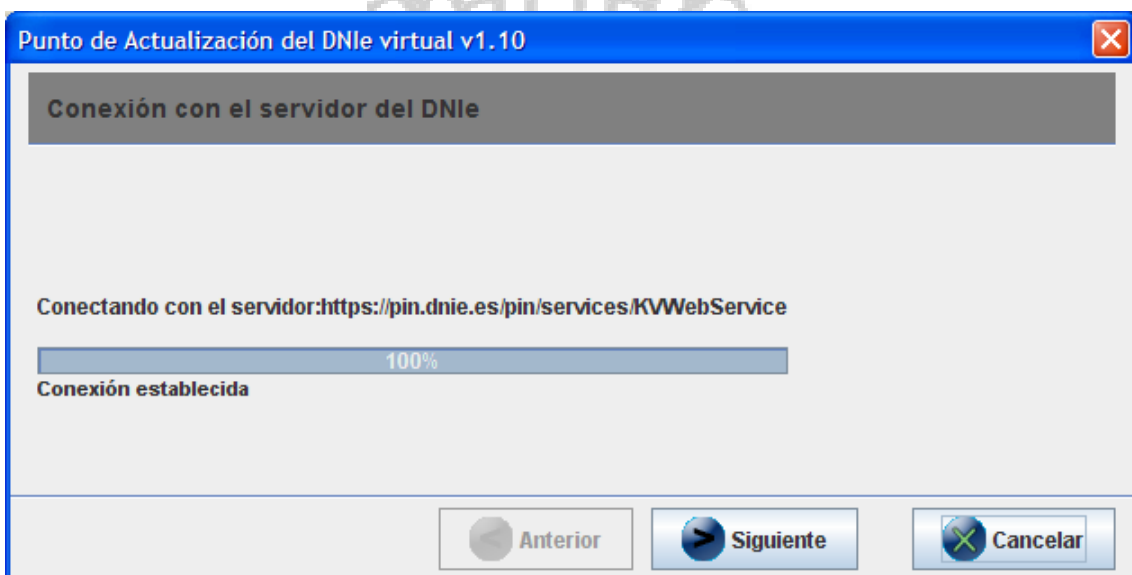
Punto de Actualización del DNIe virtual v1.10

Conexión con el servidor del DNIe

Conectando con el servidor:https://pin.dnie.es/pin/services/KVWebService

100%

Conexión establecida

Anterior
Siguiente
Cancelar